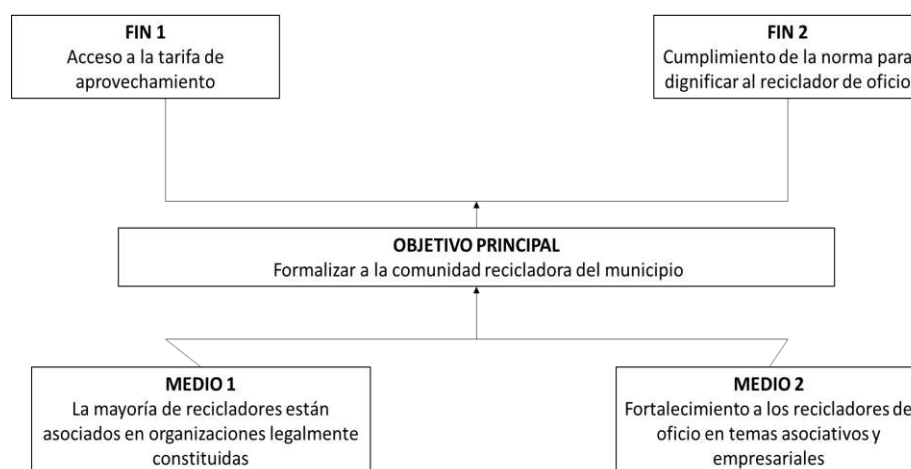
FIN 1
Acceso a la tarifa de aprovechamiento

FIN 2
Cumplimiento de la norma para dignificar al reciclador de oficio

OBJETIVO PRINCIPAL
Formalizar a la comunidad recicladora del municipio

MEDIO 1
La mayoría de recicladores están asociados en organizaciones legalmente constituidas

MEDIO 2
Fortalecimiento a los recicladores de oficio en temas asociativos y empresariales